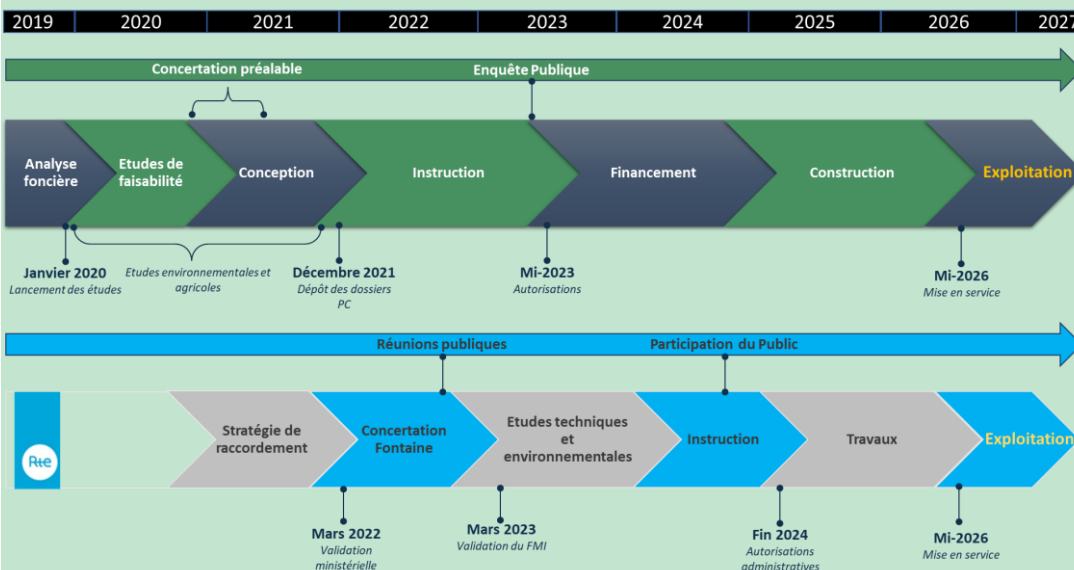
| 2019 | 2020 | 2021 | 2022 | 2023 | 2024 | 2025 | 2026 | 2027 |
|---|---|---|---|---|---|---|---|---|

Concertation préalable

Enquête Publique

Analyse foncière

Etudes de faisabilité

Conception

Instruction

Financement

Construction

Exploitation

Janvier 2020
Lancement des études

Etudes environnementales et agricoles

Décembre 2021
Dépôt des dossiers PC

Mi-2023
Autorisations

Mi-2026
Mise en service

Réunions publiques

Participation du Public

Rte

Stratégie de raccordement

Concertation Fontaine

Etudes techniques et environnementales

Instruction

Travaux

Exploitation

Mars 2022
Validation ministérielle

Mars 2023
Validation du FMI

Fin 2024
Autorisations administratives

Mi-2026
Mise en service